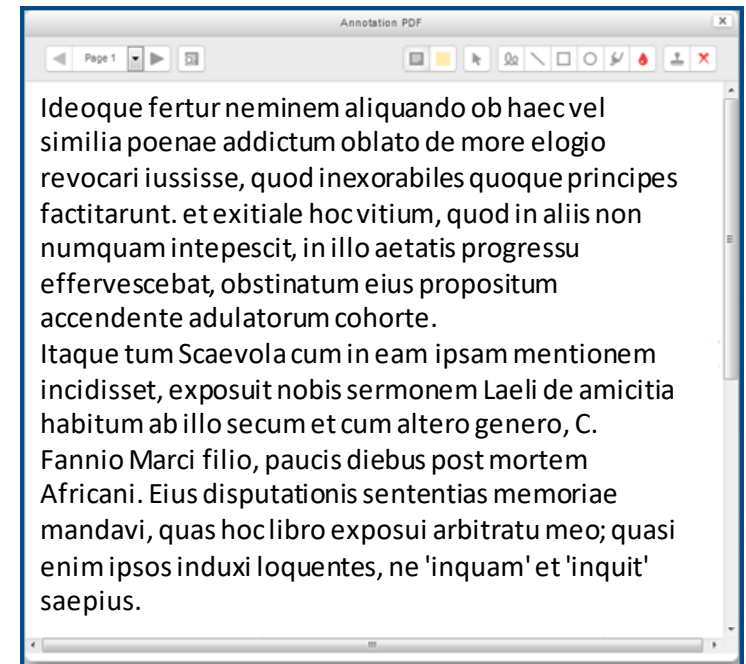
Annotation PDF

Page 1

Ideoque fertur neminem aliquando ob haec vel similia poenae addictum oblato de more elogio revocari iussisse, quod inexorabiles quoque principes factitarunt. et exitiale hoc vitium, quod in aliis non numquam intepescit, in illo aetatis progressu effervescebat, obstinatum eius propositum accendente adulatorum cohorte.
Itaque tum Scaevola cum in eam ipsam mentionem incidisset, exposuit nobis sermonem Laeli de amicitia habitum ab illo secum et cum altero genero, C. Fannio Marci filio, paucis diebus post mortem Africani. Eius disputationis sententias memoriae mandavi, quas hoc libro exposui arbitratu meo; quasi enim ipsos induxi loquentes, ne 'inquam' et 'inquit' saepius.